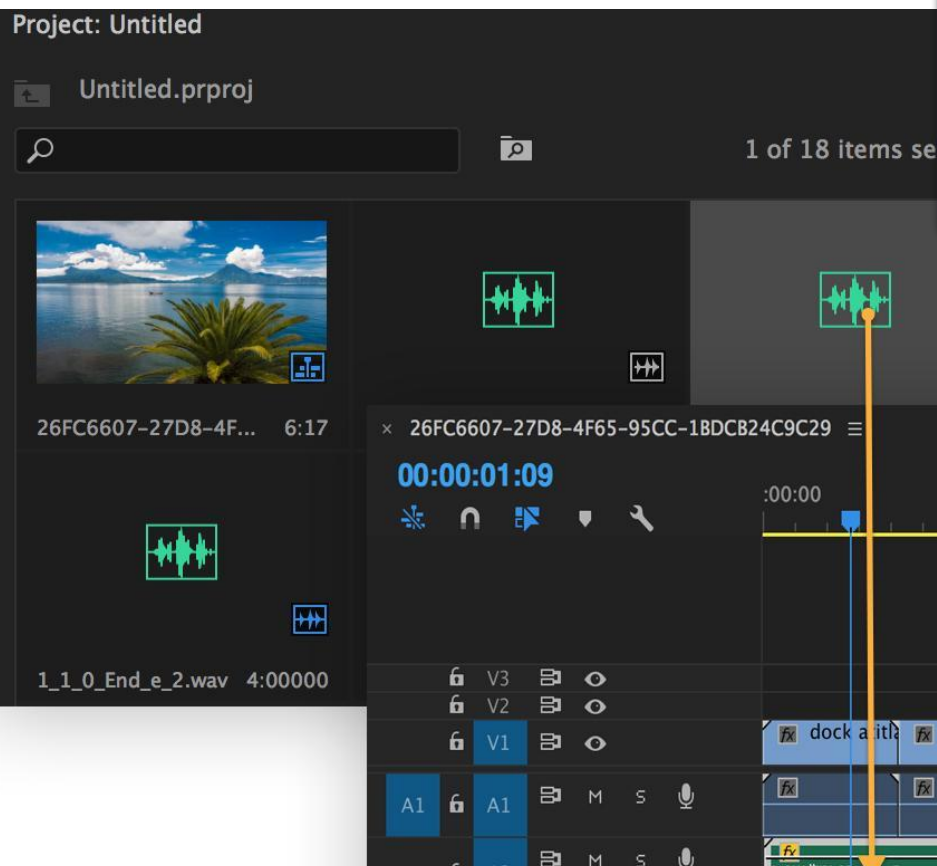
Project: Untitled

Untitled.prproj

1 of 18 items se

26FC6607-27D8-4F... 6:17

1_1_0_End_e_2.wav 4:00000

× 26FC6607-27D8-4F65-95CC-1BDCB24C9C29 ≡

00:00:01:09

:00:00

V3

V2

V1

fx dock a titl

fx

A1 A1 M S

fx

fx

M S

fx